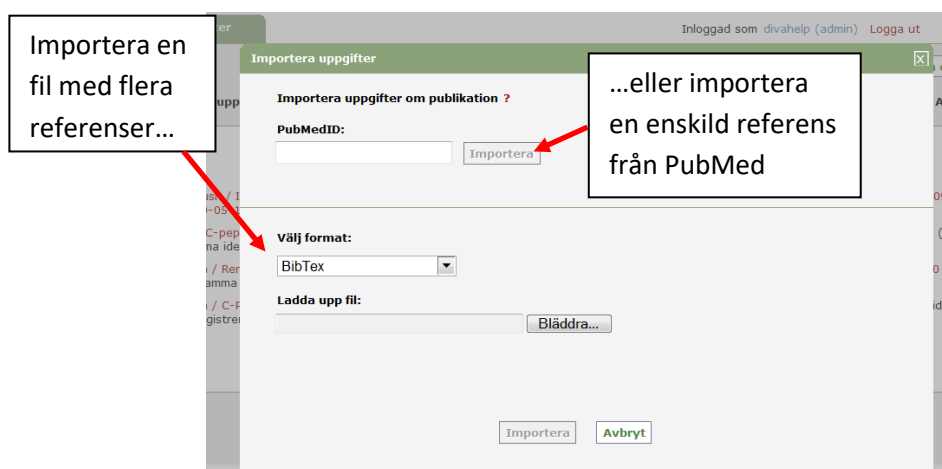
Importera en fil med flera referenser…

Inloggad som divahelp (admin) Logga ut

Importera uppgifter

…eller importera en enskild referens från PubMed

Importera uppgifter om publikation ?

PubMedID:

Importera

Välj format:

BibTex

Ladda upp fil:

Bläddra...

Importera Avbryt